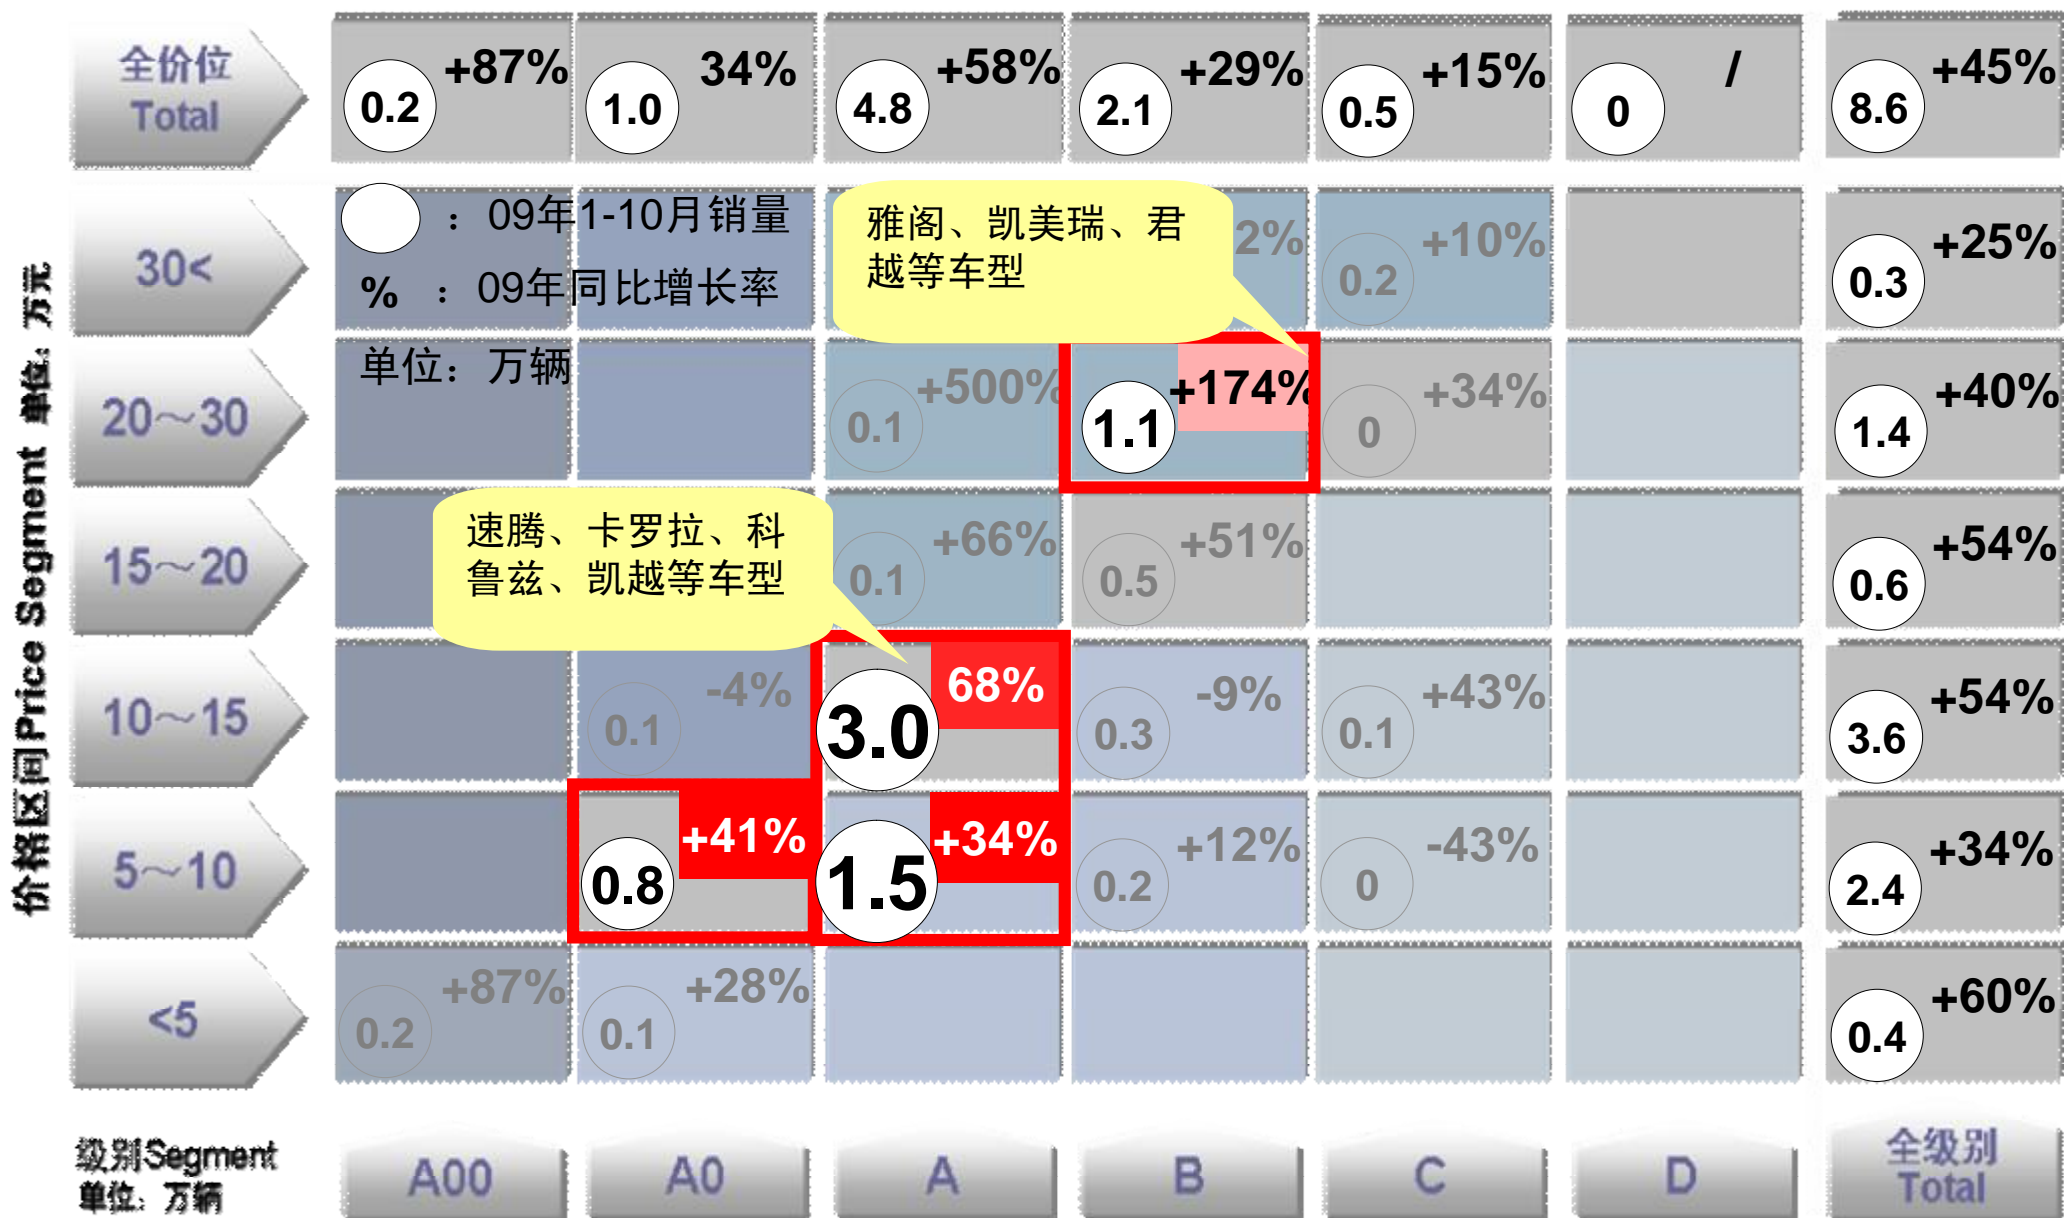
价格区间Price Segment 单位：万元

| | | | | | | | |
|---|---|---|---|---|---|---|---|
| 全价位 Total | 0.2 +87% | 1.0 34% | 4.8 +58% | 2.1 +29% | 0.5 +15% | 0 / | 8.6 +45% |
| 30< | | | | 2% | 0.2 +10% | | 0.3 +25% |
| 20~30 | | | 0.1 +500% | 1.1 +174% | 0 +34% | | 1.4 +40% |
| 15~20 | | | 0.1 +66% | 0.5 +51% | | | 0.6 +54% |
| 10~15 | | 0.1 -4% | 3.0 68% | 0.3 -9% | 0.1 +43% | | 3.6 +54% |
| 5~10 | | 0.8 +41% | 1.5 +34% | 0.2 +12% | 0 -43% | | 2.4 +34% |
| <5 | 0.2 +87% | 0.1 +28% | | | | | 0.4 +60% |
| 级别Segment 单位：万辆 | A00 | A0 | A | B | C | D | 全级别 Total |

：09年1-10月销量
% ：09年同比增长率
单位：万辆

雅阁、凯美瑞、君越等车型

速腾、卡罗拉、科鲁兹、凯越等车型